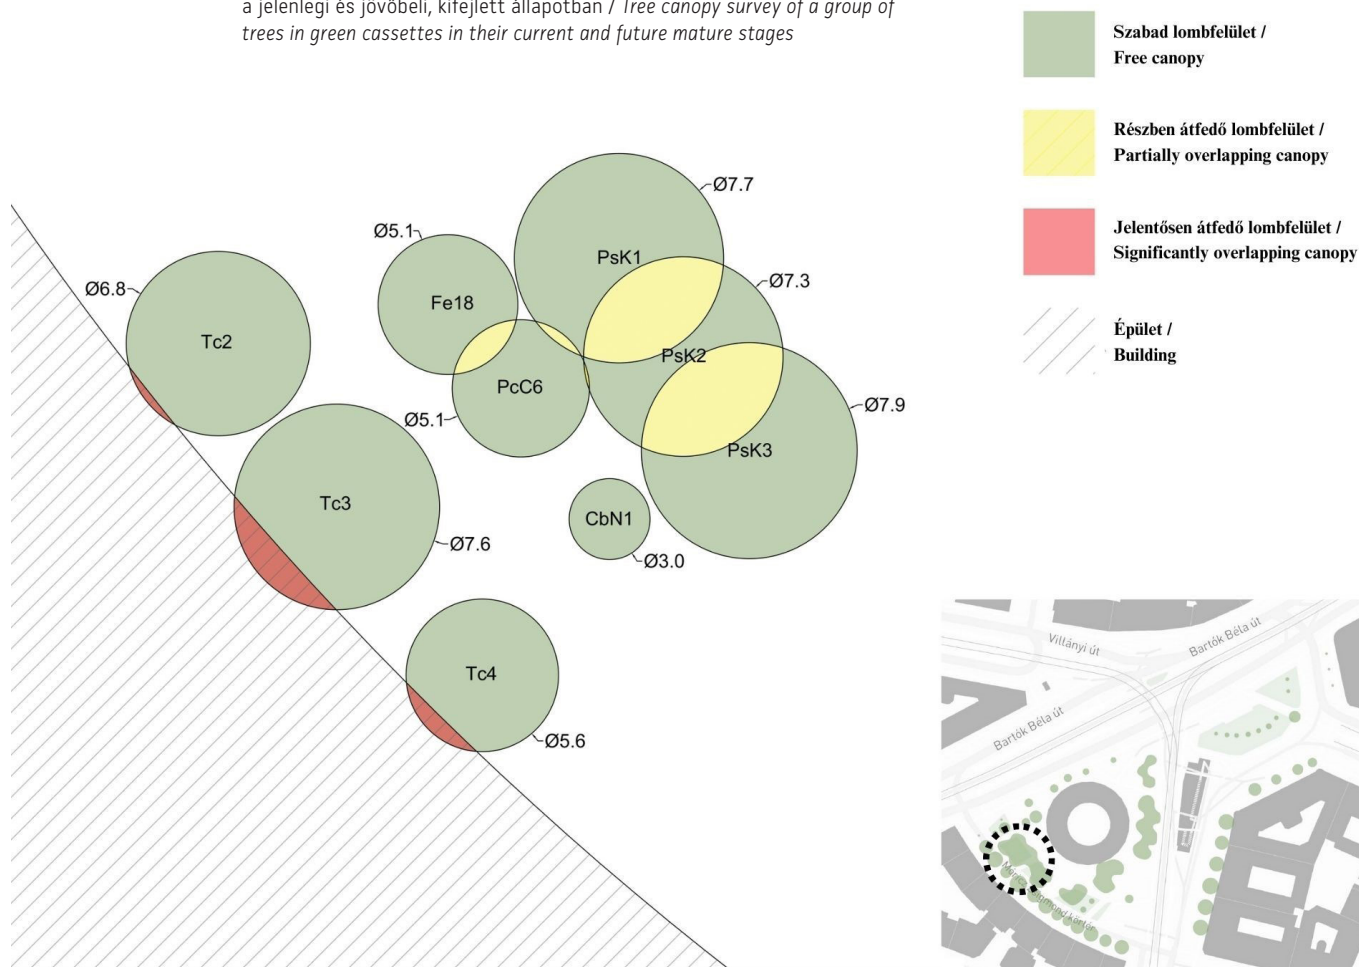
a jelenlegi és jövőbeli, kifejlett állapotban / Tree canopy survey of a group of trees in green cassettes in their current and future mature stages

Szabad lombfelület / Free canopy

Részben átfedő lombfelület / Partially overlapping canopy

Jelentősen átfedő lombfelület / Significantly overlapping canopy

Épület / Building

Ø7.7
PsK1
Ø5.1
Fe18
Ø6.8
Tc2
Ø7.3
PsK2
PcC6
Ø5.1
Ø7.9
PsK3
Tc3
CbN1
Ø7.6
Ø3.0
Tc4
Ø5.6

Villányi út
Bartók Béla út
Bartók Béla út
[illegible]